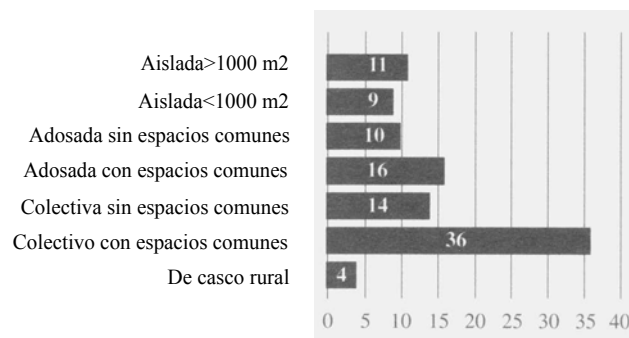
Aislada>1000 m2
Aislada<1000 m2
Adosada sin espacios comunes
Adosada con espacios comunes
Colectiva sin espacios comunes
Colectivo con espacios comunes
De casco rural

11
9
10
16
14
36
4

0 5 10 15 20 25 30 35 40